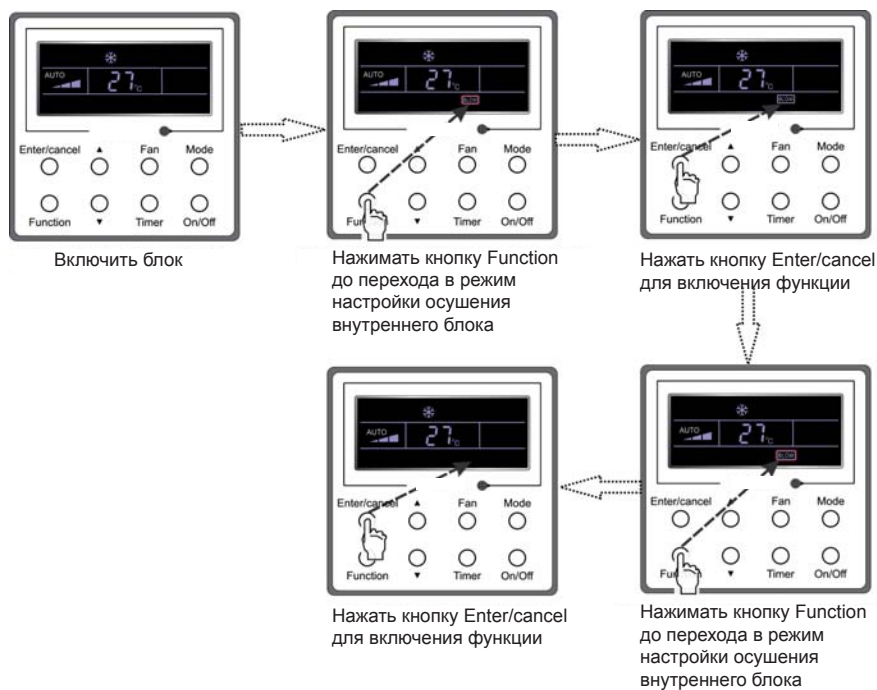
AUTO 27°C

Enter/cancel ▲ Fan Mode

Function ▼ Timer On/Off

Включить блок

AUTO 27°C BLOW

Enter/cancel ▲ Fan Mode

Fun ▼ Timer On/Off

Нажимать кнопку Function до перехода в режим настройки осушения внутреннего блока

AUTO 27°C BLOW

Enter/cancel ▲ Fan Mode

Function ▼ Timer On/Off

Нажать кнопку Enter/cancel для включения функции

AUTO 27°C

Enter/cancel ▲ Fan Mode

Function ▼ Timer On/Off

Нажать кнопку Enter/cancel для включения функции

AUTO 27°C BLOW

Enter/cancel ▲ Fan Mode

Fun ▼ Timer On/Off

Нажимать кнопку Function до перехода в режим настройки осушения внутреннего блока